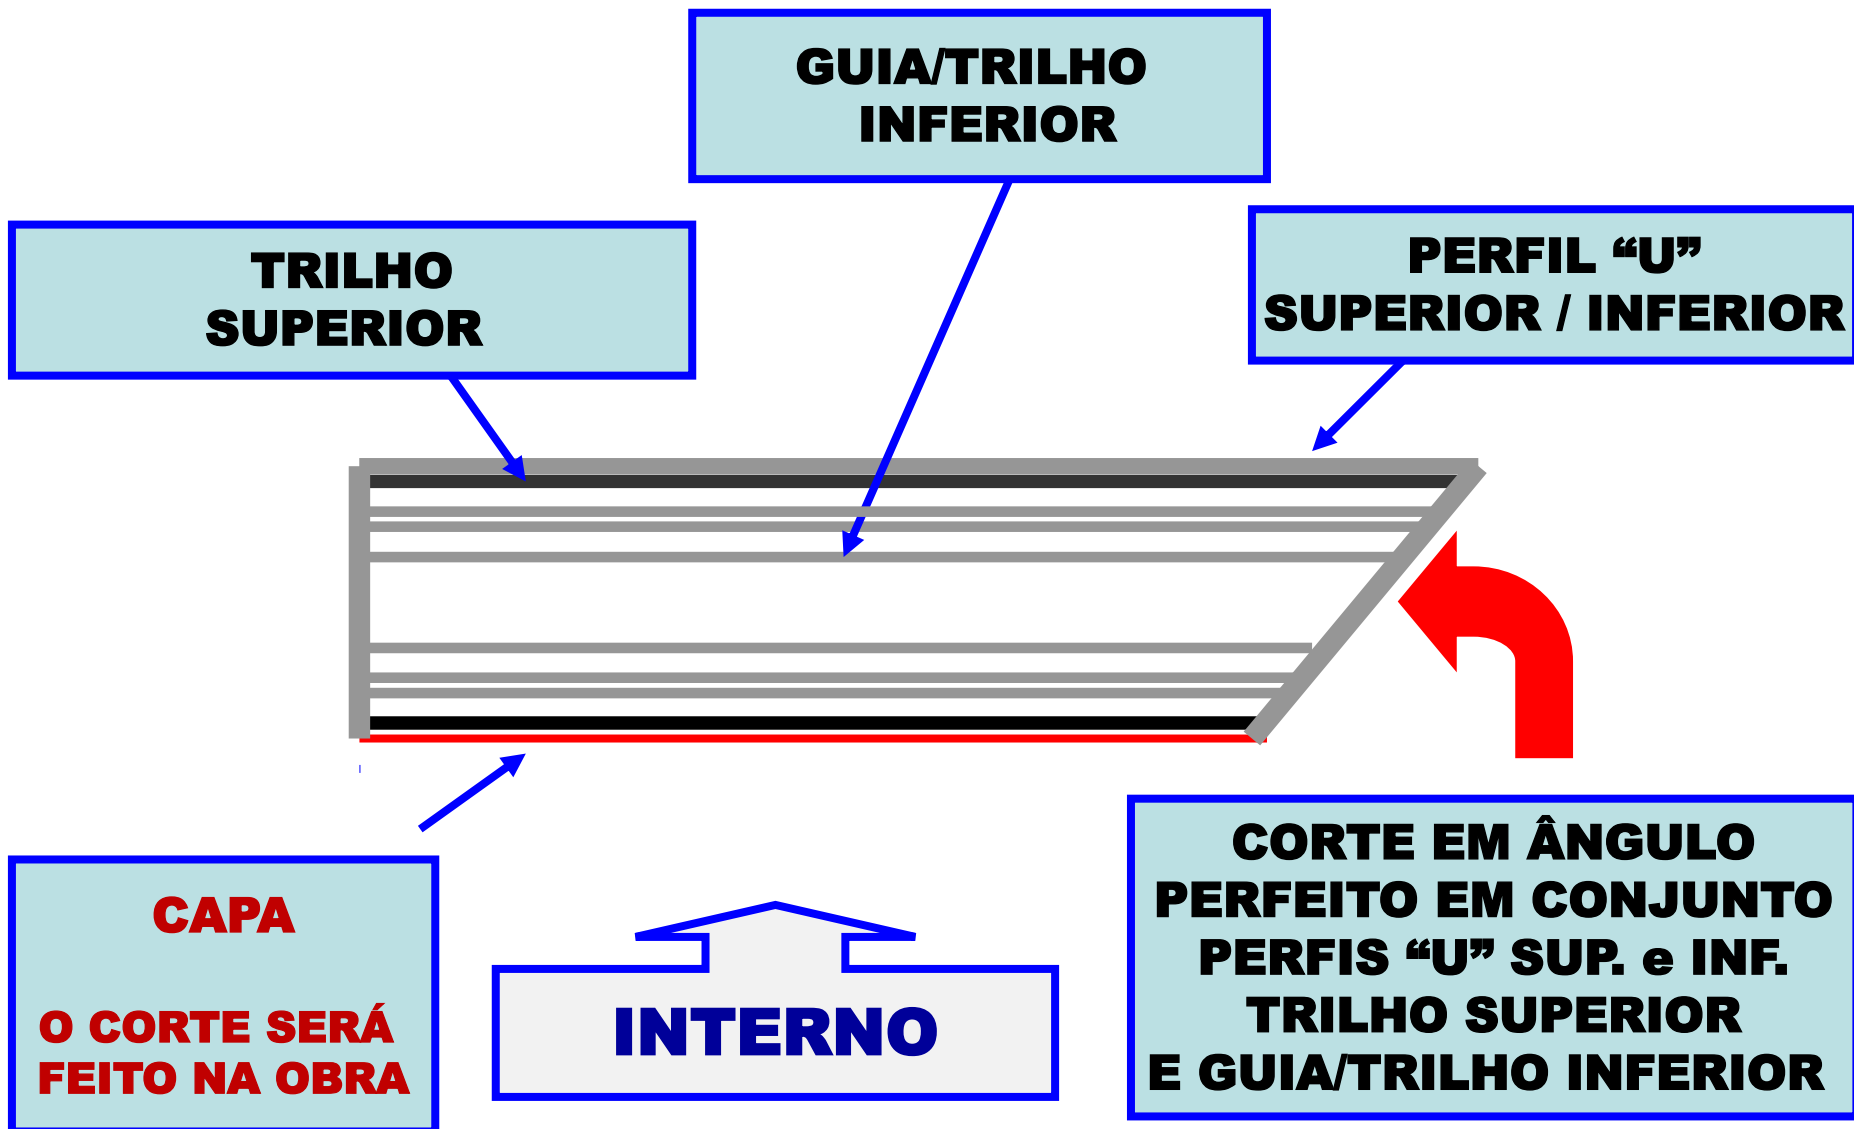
GUIA/TRILHO INFERIOR

TRILHO SUPERIOR

PERFIL “U” SUPERIOR / INFERIOR

CAPA

O CORTE SERÁ FEITO NA OBRA

INTERNO

CORTE EM ÂNGULO PERFEITO EM CONJUNTO PERFIS “U” SUP. e INF. TRILHO SUPERIOR E GUIA/TRILHO INFERIOR